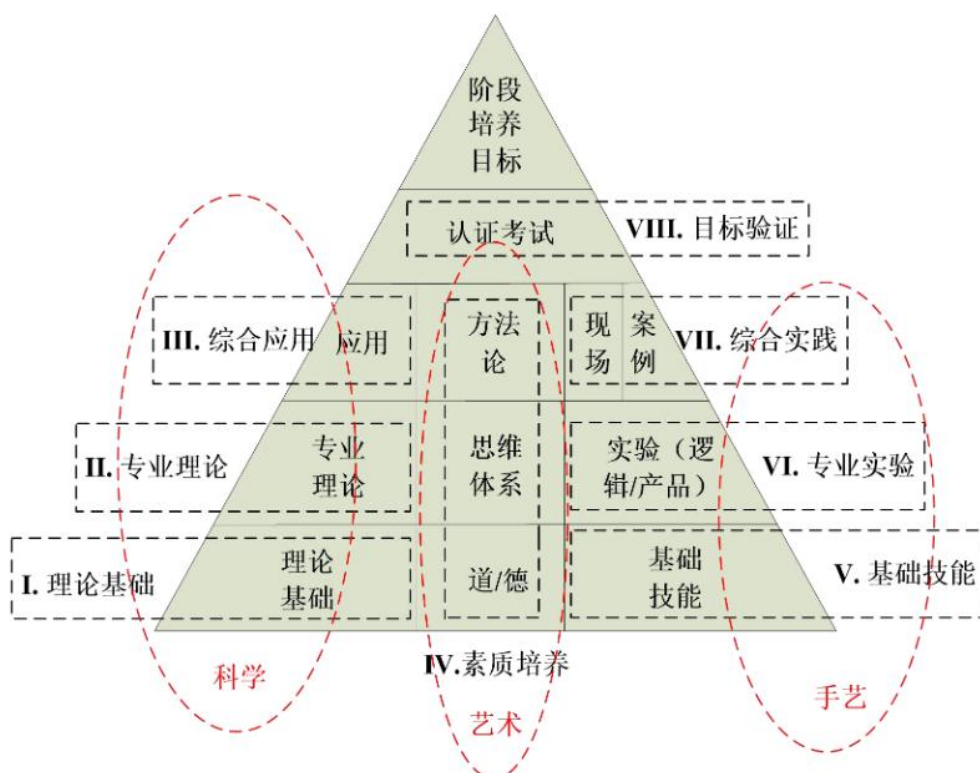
阶段培养目标

认证考试 VIII. 目标验证

III. 综合应用 应用

方法论

现场 案例 VII. 综合实践

II. 专业理论 专业理论

思维体系

实验（逻辑/产品） VI. 专业实验

I. 理论基础 理论基础

道/德

基础技能 V. 基础技能

科学

IV.素质培养

艺术

手艺